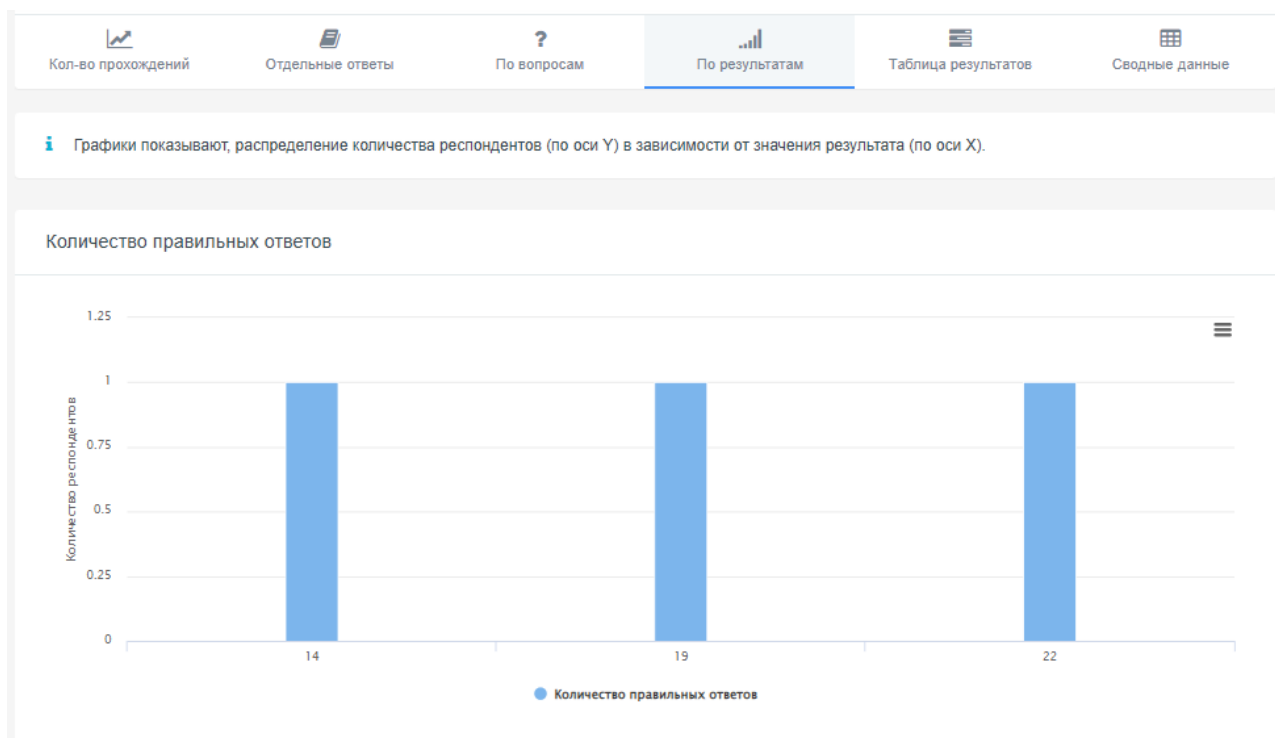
Кол-во прохождений
Отдельные ответы
?
По вопросам
По результатам
Таблица результатов
Сводные данные

i Графики показывают, распределение количества респондентов (по оси Y) в зависимости от значения результата (по оси X).

Количество правильных ответов

1.25
1
0.75
0.5
0.25
0
Количество респондентов
14
19
22

Количество правильных ответов